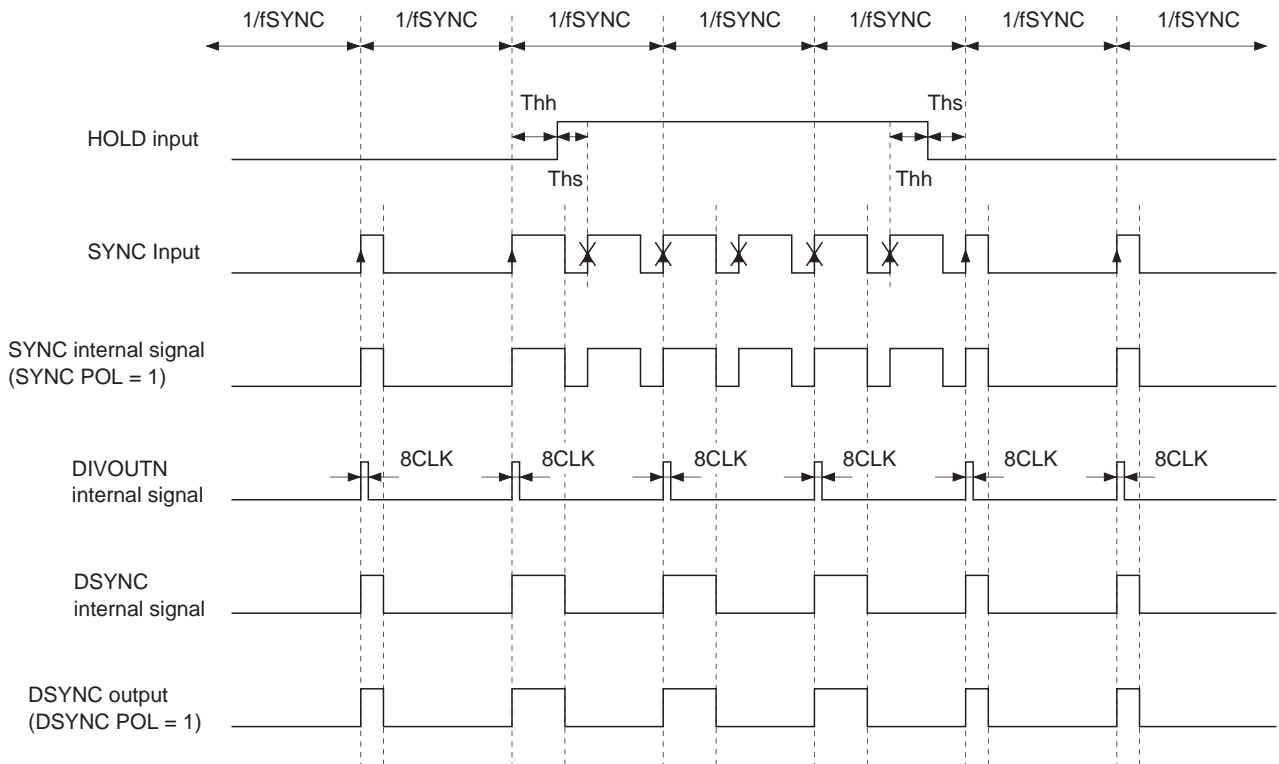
1/fSYNC 1/fSYNC 1/fSYNC 1/fSYNC 1/fSYNC 1/fSYNC 1/fSYNC

Thh
Ths
HOLD input
Ths
Thh

SYNC Input

SYNC internal signal
(SYNC POL = 1)

DIVOUTN internal signal
8CLK 8CLK 8CLK 8CLK 8CLK 8CLK

DSYNC internal signal

DSYNC output
(DSYNC POL = 1)